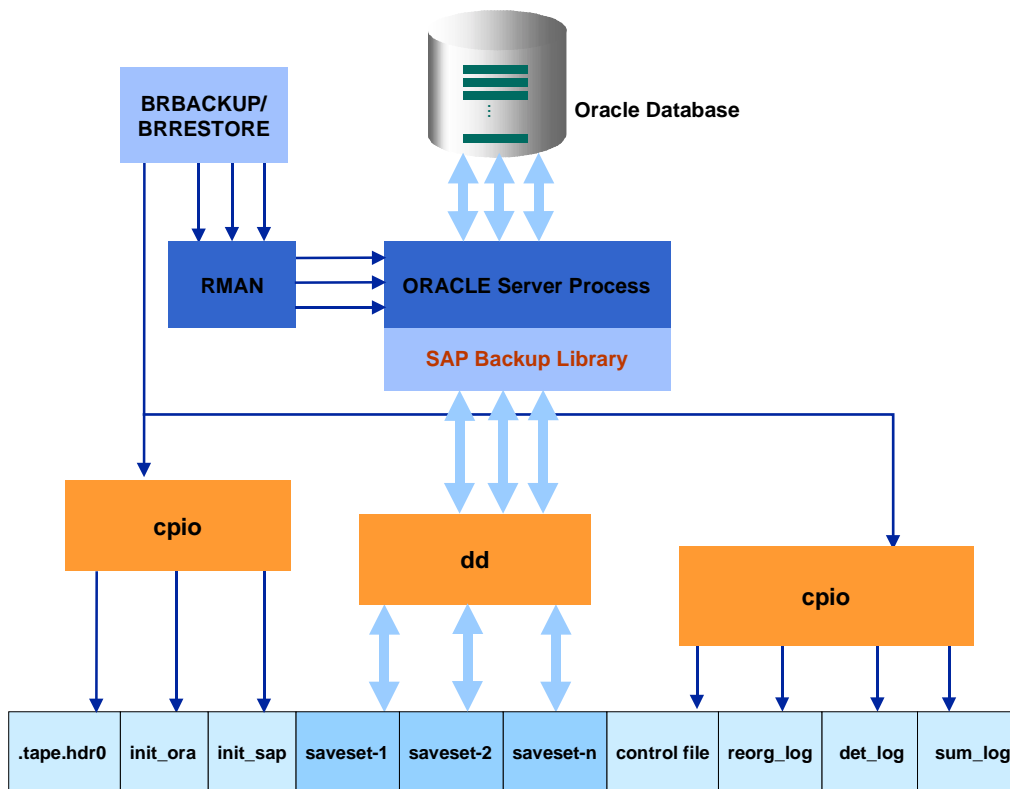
Oracle Database

BRBACKUP/
BRRESTORE

RMAN

ORACLE Server Process

SAP Backup Library

cpio

dd

cpio

| .tape.hdr0 | init_ora | init_sap | saveset-1 | saveset-2 | saveset-n | control file | reorg_log | det_log | sum_log |
|---|---|---|---|---|---|---|---|---|---|